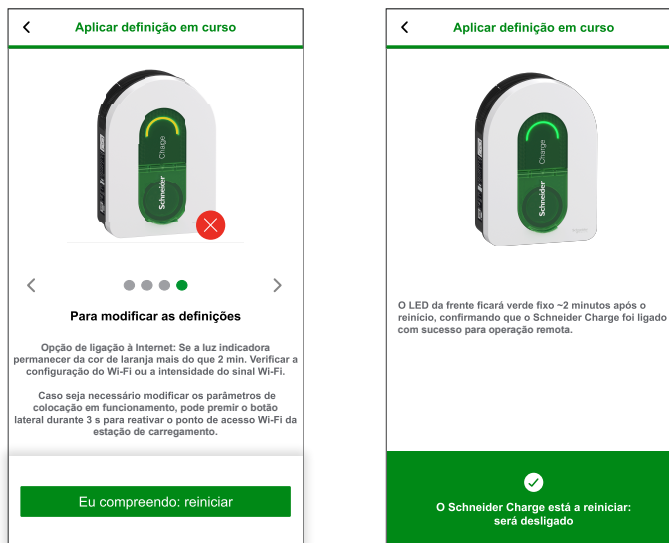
Aplicar definição em curso

Charge
Schneider

Para modificar as definições

Opção de ligação à Internet: Se a luz indicadora permanecer da cor de laranja mais do que 2 min. Verificar a configuração do Wi-Fi ou a intensidade do sinal Wi-Fi.

Caso seja necessário modificar os parâmetros de colocação em funcionamento, pode premir o botão lateral durante 3 s para reativar o ponto de acesso Wi-Fi da estação de carregamento.

Eu compreendo: reiniciar

Aplicar definição em curso

Charge
Schneider

O LED da frente ficará verde fixo ~2 minutos após o reinício, confirmando que o Schneider Charge foi ligado com sucesso para operação remota.

O Schneider Charge está a reiniciar: será desligado